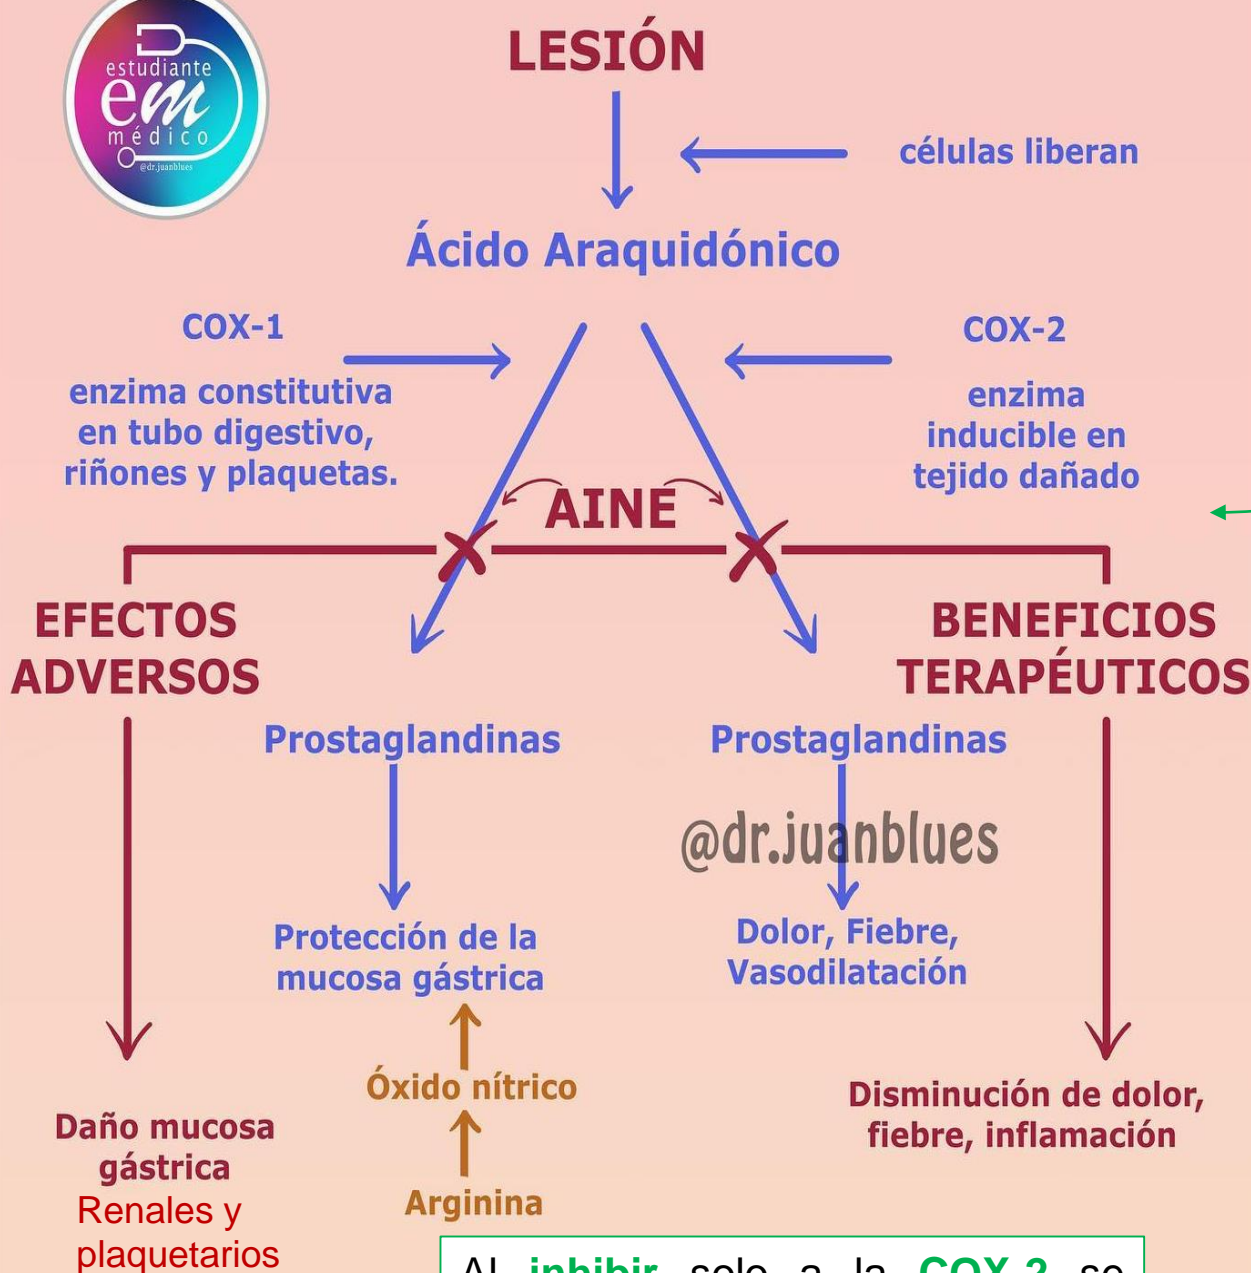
estudiante
em
médico
@dr.juanblues

LESIÓN

células liberan

Ácido Araquidónico

COX-1

enzima constitutiva en tubo digestivo, riñones y plaquetas.

COX-2

enzima inducible en tejido dañado

AINE

EFECTOS ADVERSOS

BENEFICIOS TERAPÉUTICOS

Prostaglandinas

Prostaglandinas

@dr.juanblues

Protección de la mucosa gástrica

Óxido nítrico

Arginina

Dolor, Fiebre, Vasodilatación

Daño mucosa gástrica
Renales y plaquetarios

Disminución de dolor, fiebre, inflamación

Al inhibir solo a la COX 2 se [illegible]